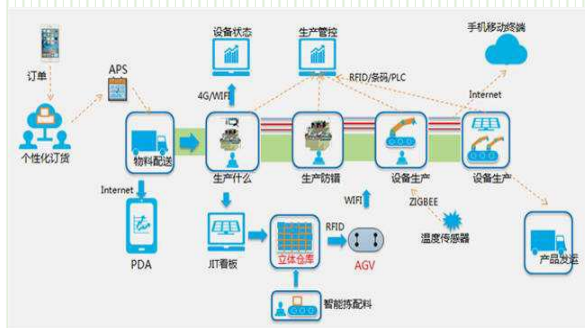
订单

APS

个性化订货

设备状态

生产管控

手机移动终端

4G/WIFI

RFID/条码/PLC

Internet

物料配送

生产什么

生产防错

设备生产

设备生产

Internet

PDA

WIFI

ZIGBEE

温度传感器

JIT看板

立体仓库

RFID

AGV

产品发运

智能拣配料